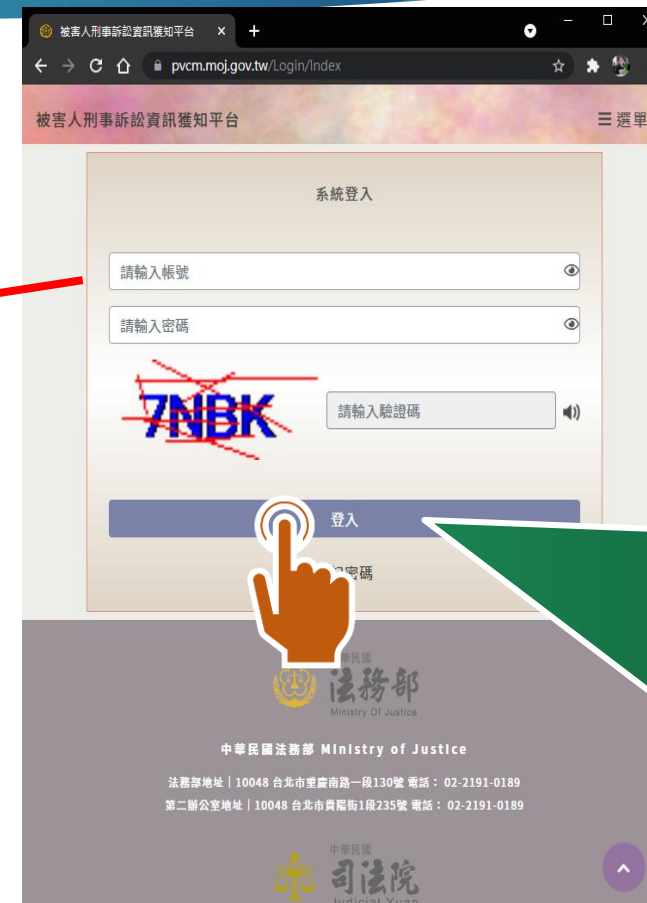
被害人刑事訴訟資訊獲知平台 ×
+
pvcm.moj.gov.tw/Login/Index

被害人刑事訴訟資訊獲知平台
☰ 選單

系統登入

請輸入帳號

請輸入密碼

7NBK

請輸入驗證碼

登入

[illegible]密碼

中華民國
法務部
Ministry Of Justice

中華民國法務部 Ministry of Justice

法務部地址｜10048 台北市重慶南路一段130號 電話：02-2191-0189
第二辦公室地址｜10048 台北市貴陽街1段235號 電話：02-2191-0189

中華民國
司法院
Judicial Yuan